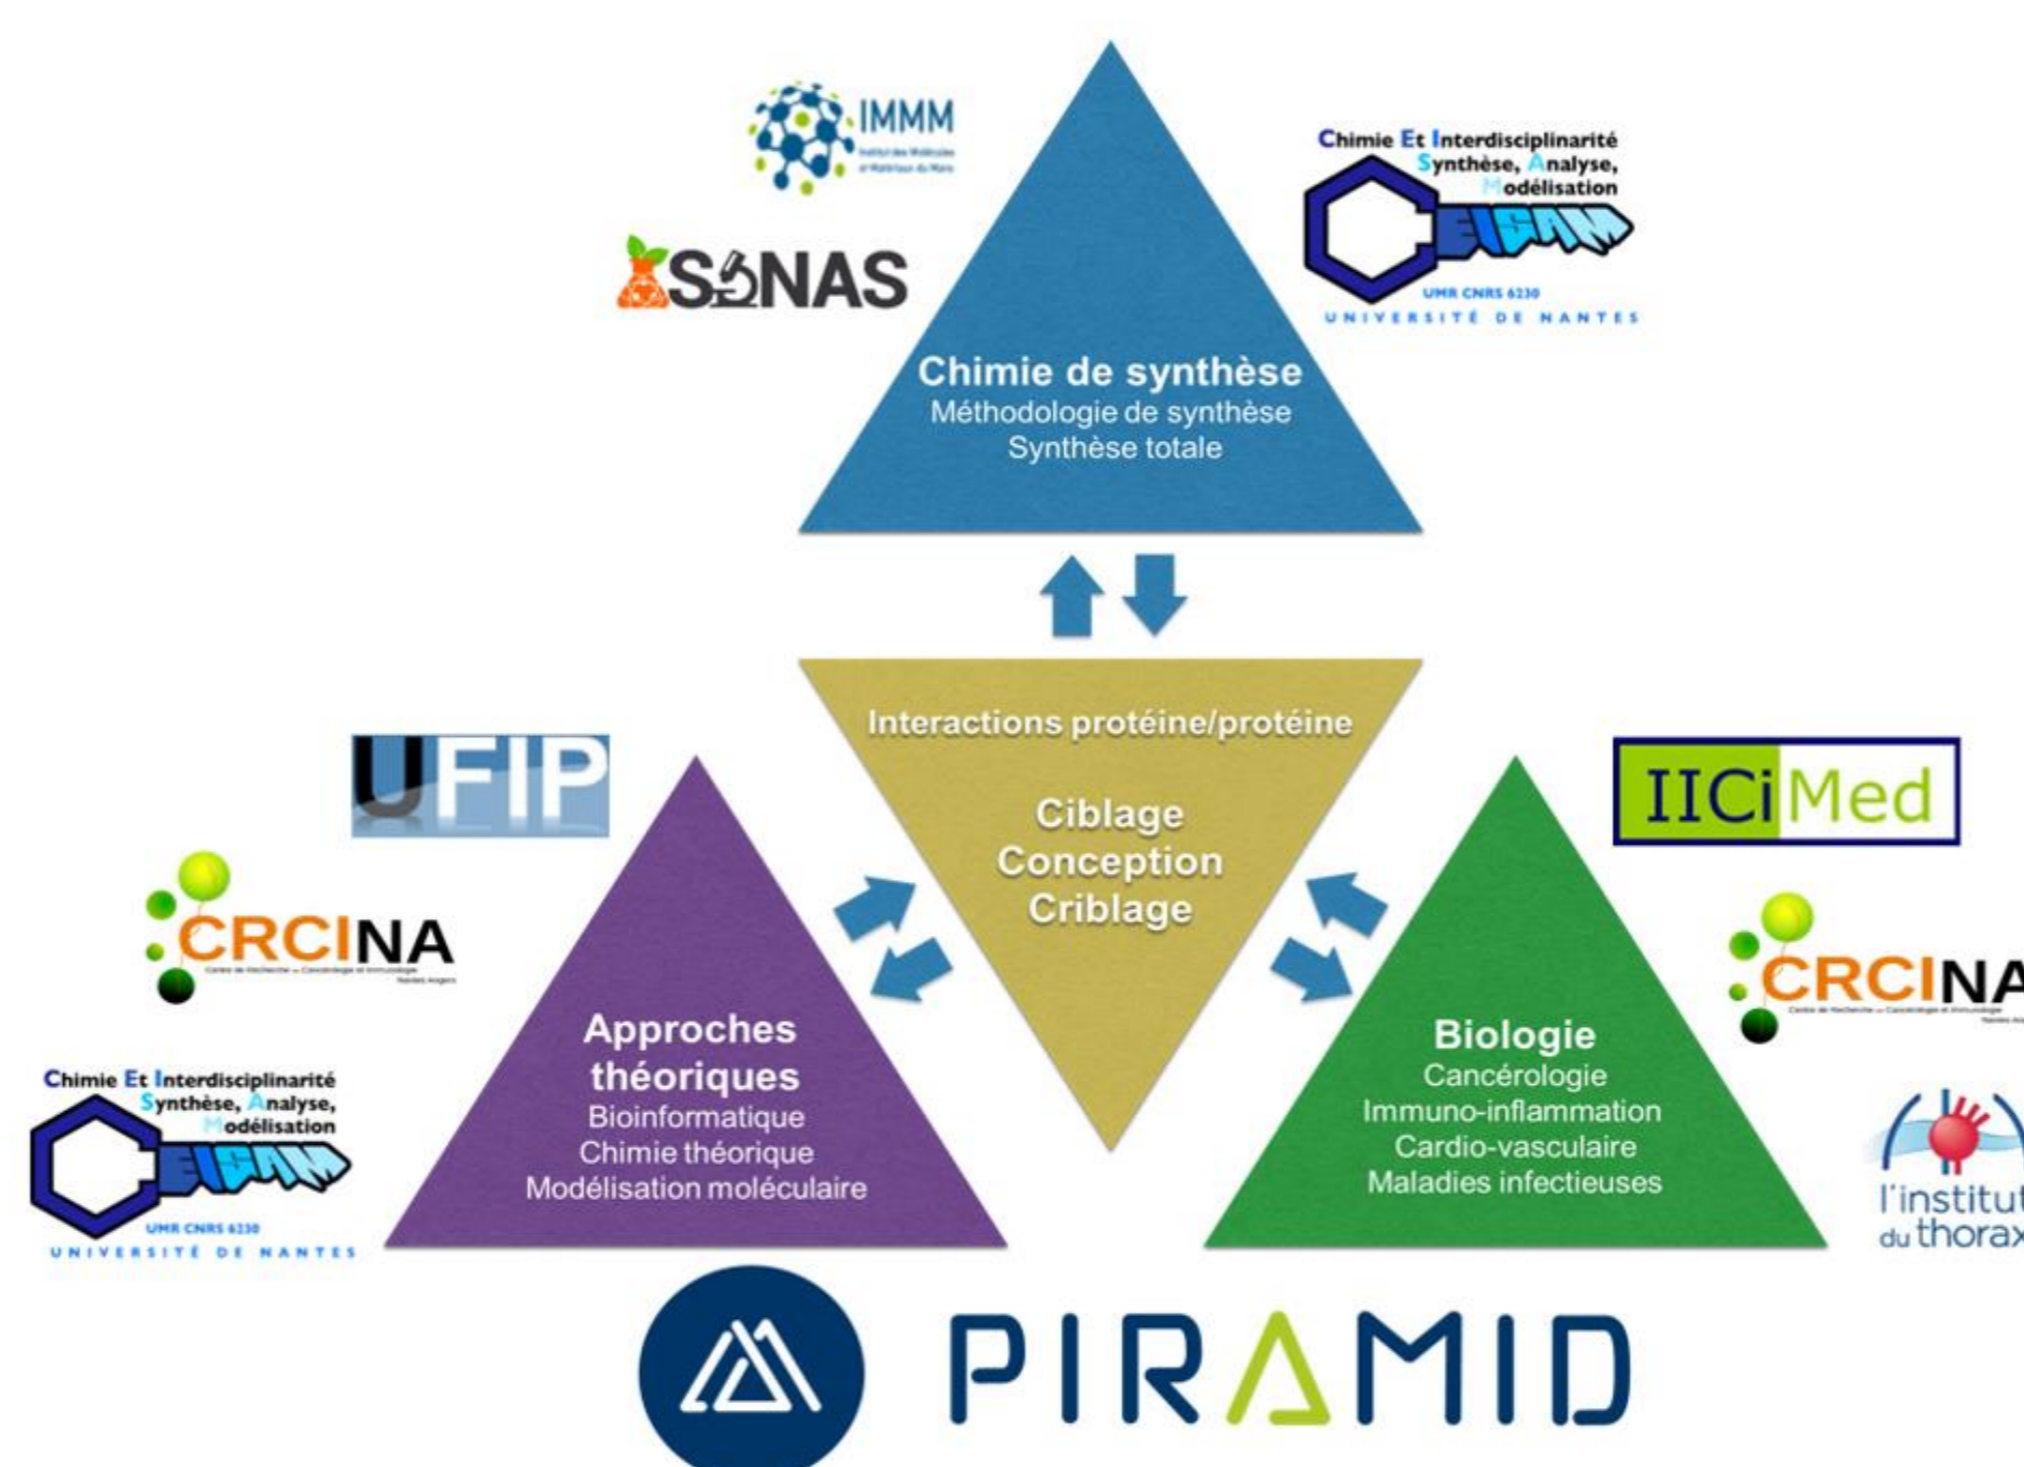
IMMM
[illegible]

SONAS

Chimie Et Interdisciplinarité
Synthèse, Analyse,
Modélisation
CEISAM
UMR CNRS 6230
UNIVERSITÉ DE NANTES

Chimie de synthèse
Méthodologie de synthèse
Synthèse totale

Interactions protéine/protéine

Ciblage
Conception
Criblage

UFIP

IICiMed

CRCINA
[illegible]

CRCINA
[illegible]

Approches théoriques
Bioinformatique
Chimie théorique
Modélisation moléculaire

Biologie
Cancérologie
Immuno-inflammation
Cardio-vasculaire
Maladies infectieuses

Chimie Et Interdisciplinarité
Synthèse, Analyse,
Modélisation
CEISAM
UMR CNRS 6230
UNIVERSITÉ DE NANTES

l'institut
du thorax

PIRAMID